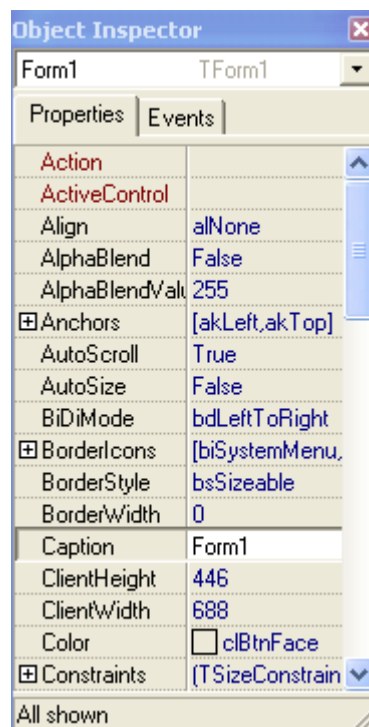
Object Inspector

Form1 TForm1

Properties | Events

| | |
|---|---|
| Action | |
| ActiveControl | |
| Align | alNone |
| AlphaBlend | False |
| AlphaBlendValu | 255 |
| ⊞ Anchors | [akLeft,akTop] |
| AutoScroll | True |
| AutoSize | False |
| BiDiMode | bdLeftToRight |
| ⊞ BorderIcons | [biSystemMenu, |
| BorderStyle | bsSizeable |
| BorderWidth | 0 |
| Caption | Form1 |
| ClientHeight | 446 |
| ClientWidth | 688 |
| Color | clBtnFace |
| ⊞ Constraints | (TSizeConstrain |

All shown